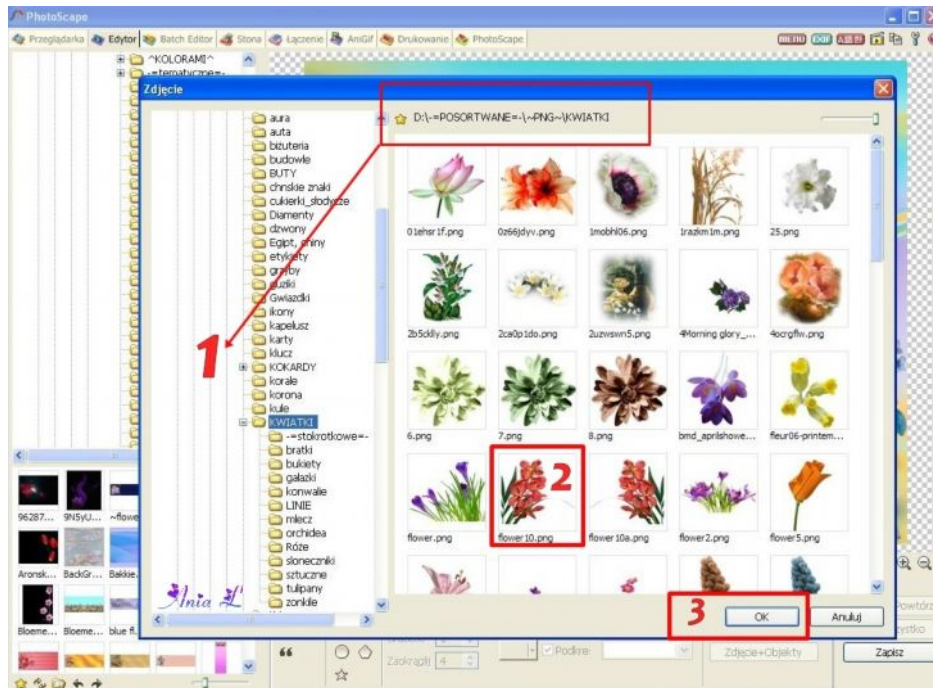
PhotoScape

Przeglądarka Edytor Batch Editor Strona Łączenie AniGif Drukowanie PhotoScape

^KOLORAMI^
-=tematyczne=-

Zdjęcie

D:\-=POSORTWANE=-\~PNG~\KWIATKI

aura
auta
biżuteria
budowle
BUTY
chińskie znaki
cukierki_słodycze
Diamenty
dzwony
Egipt, ruiny
etykiety
grzyby
guziki
Gwiazdki
ikony
kapelusz
karty
klucz
KOKARDY
korale
korona
kule
KWIATKI
-=stokrotkowe=-
bratki
bukiety
gałązki
konwalie
LINIE
mlecz
orchidea
Róże
słoneczniki
sztuczne
tulipany
zonkile

01ehsr1f.png
0z66jdyv.png
1mobhl06.png
1razkm1m.png
25.png
2b5cklly.png
2ca0p1do.png
2uzwswn5.png
4Morning glory_...
4ocrgflw.png
6.png
7.png
8.png
bmd_aprilshowe...
fleur06-printem...
flower.png
flower10.png
flower10a.png
flower2.png
flower5.png

1
2
3

OK
Anuluj

96287... 9N5yU... ~flowe
Aronsk... BackGr... Bakkie...
Bloeme... Bloeme... blue fl...

Ania L'

Zaokrągl 4
Podkre
Zdjęcie+Obiekty
Zapisz
Powtórz
Wszystko